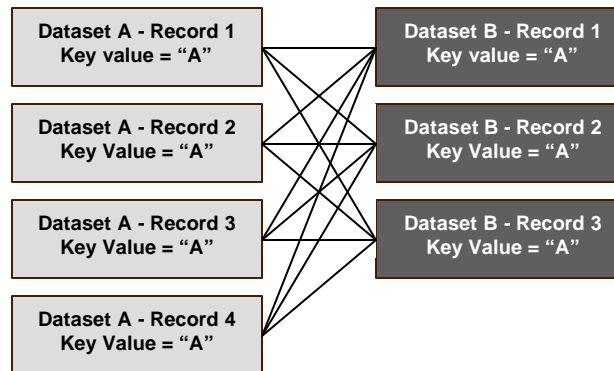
Dataset A - Record 1
Key value = “A”

Dataset A - Record 2
Key Value = “A”

Dataset A - Record 3
Key Value = “A”

Dataset A - Record 4
Key Value = “A”

Dataset B - Record 1
Key value = “A”

Dataset B - Record 2
Key Value = “A”

Dataset B - Record 3
Key Value = “A”